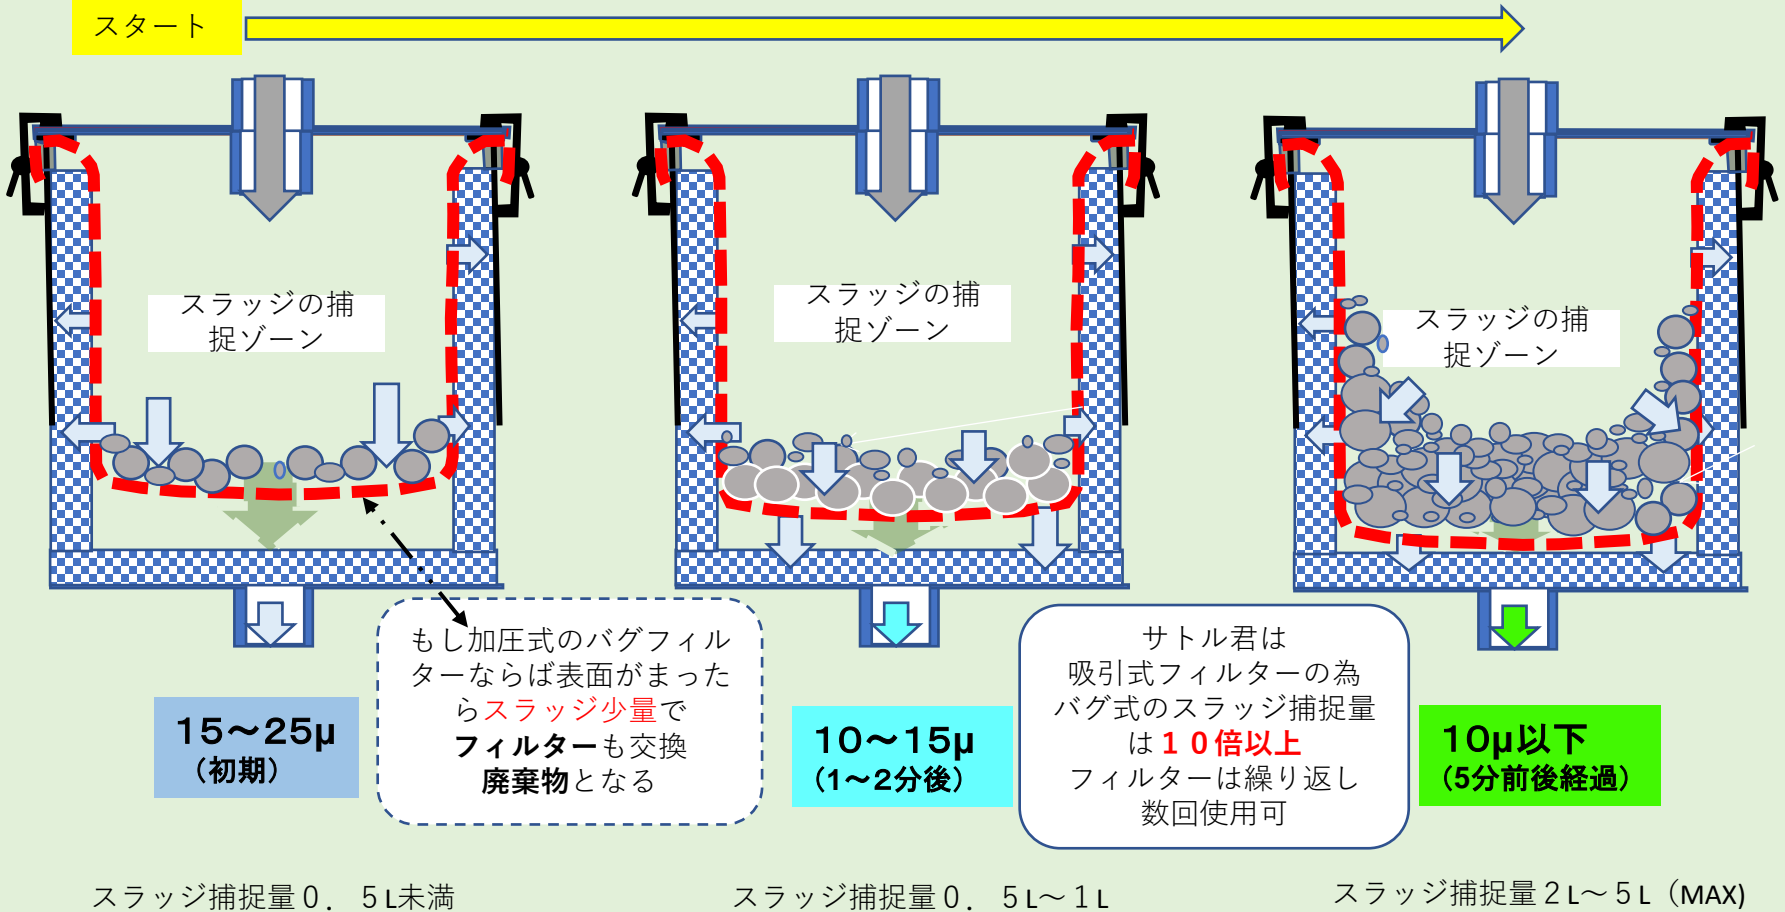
スタート

スラッジの捕捉ゾーン

スラッジの捕捉ゾーン

スラッジの捕捉ゾーン

もし加圧式のバグフィルターならば表面がまったらスラッジ少量でフィルターも交換廃棄物となる

サトル君は吸引式フィルターの為バグ式のスラッジ捕捉量は１０倍以上フィルターは繰り返し数回使用可

15～25μ
（初期）

10～15μ
（1～2分後）

10μ以下
（5分前後経過）

スラッジ捕捉量０．５L未満

スラッジ捕捉量０．５L～１L

スラッジ捕捉量２L～５L（MAX）